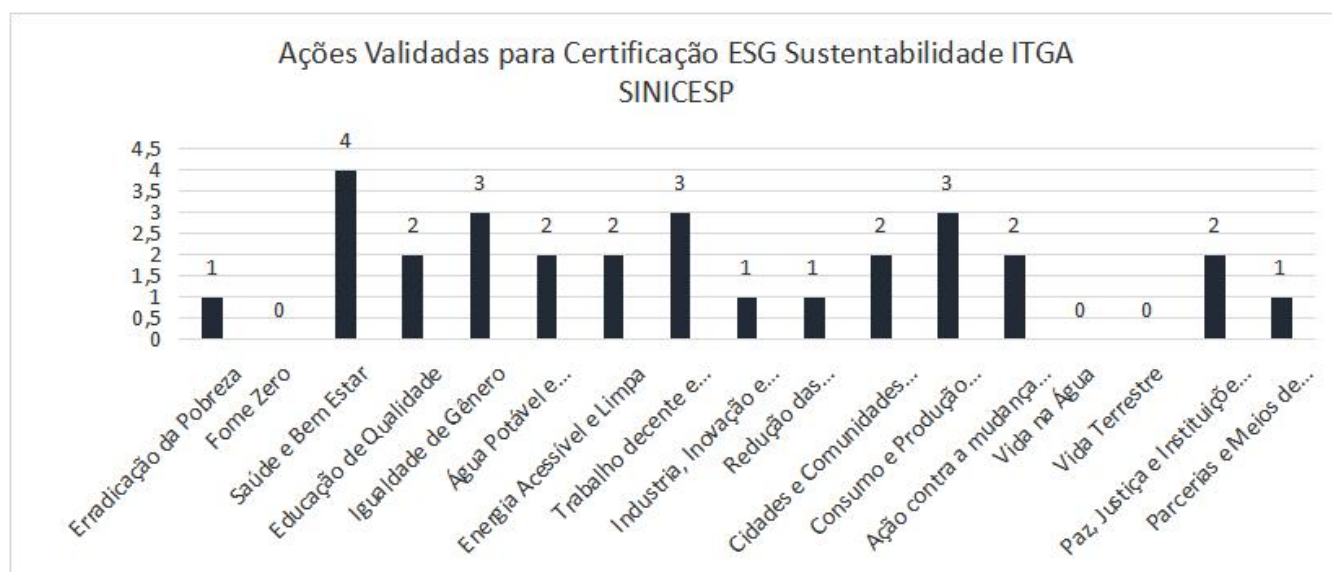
Ações Validadas para Certificação ESG Sustentabilidade ITGA SINICESP

4,5
4
3,5
3
2,5
2
1,5
1
0,5
0

1
0
4
2
3
2
2
3
1
1
2
3
2
0
0
2
1

Erradicação da Pobreza
Fome Zero
Saúde e Bem Estar
Educação de Qualidade
Igualdade de Gênero
Água Potável e...
Energia Acessível e Limpa
Trabalho decente e...
Industria, Inovação e...
Redução das...
Cidades e Comunidades...
Consumo e Produção...
Ação contra a mudança...
Vida na Água
Vida Terrestre
Paz, Justiça e Instituiçõe...
Parcerias e Meios de...